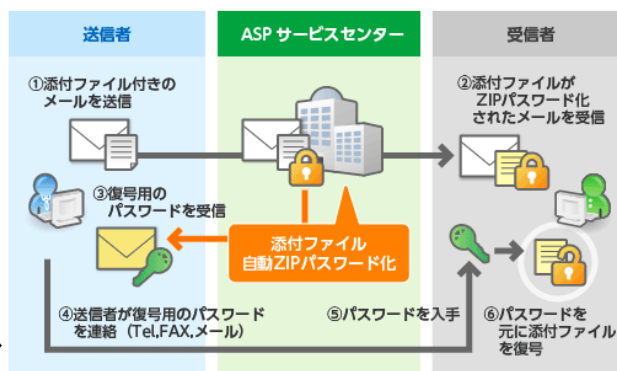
送信者

ASP サービスセンター

受信者

①添付ファイル付きのメールを送信

②添付ファイルがZIPパスワード化されたメールを受信

③復号用のパスワードを受信

添付ファイル
自動ZIPパスワード化

④送信者が復号用のパスワードを連絡（Tel,FAX,メール）

⑤パスワードを入手

⑥パスワードを元に添付ファイルを復号